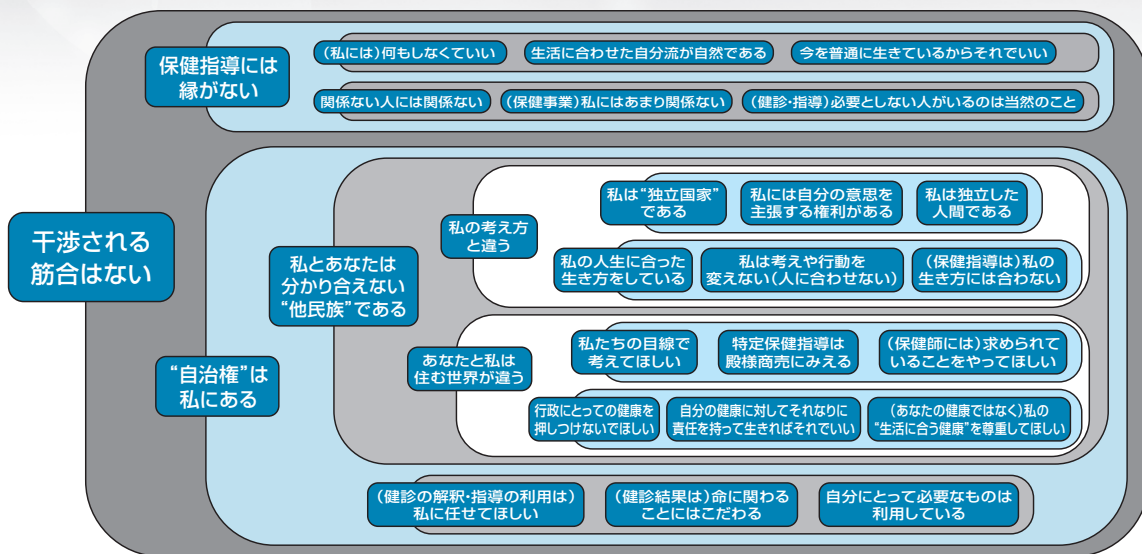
干渉される筋合はない

保健指導には縁がない

（私には）何もしなくていい

生活に合わせた自分流が自然である

今を普通に生きているからそれでいい

関係ない人には関係ない

（保健事業）私にはあまり関係ない

（健診・指導）必要としない人がいるのは当然のこと

"自治権"は私にある

私とあなたは分かり合えない"他民族"である

私の考え方と違う

私は"独立国家"である

私には自分の意思を主張する権利がある

私は独立した人間である

私の人生に合った生き方をしている

私は考えや行動を変えない（人に合わせない）

（保健指導は）私の生き方には合わない

あなたと私は住む世界が違う

私たちの目線で考えてほしい

特定保健指導は殿様商売にみえる

（保健師には）求められていることをやってほしい

行政にとっての健康を押しつけないでほしい

自分の健康に対してそれなりに責任を持って生きればそれでいい

（あなたの健康ではなく）私の"生活に合う健康"を尊重してほしい

（健診の解釈・指導の利用は）私に任せてほしい

（健診結果は）命に関わることにはこだわる

自分にとって必要なものは利用している